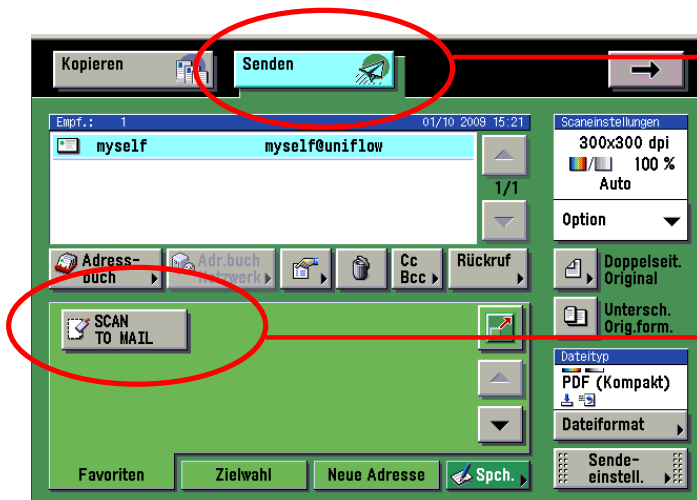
Kopieren

Senden

Empf.: 1 01/10 2009 15:21

myself myself@uniflow

1/1

Adressbuch

Adr.buch Netzwerk

Cc Bcc

Rückruf

SCAN TO MAIL

Favoriten

Zielwahl

Neue Adresse

Spch.

Scaneinstellungen

300x300 dpi

100 %

Auto

Option

Doppelseit. Original

Untersch. Orig.form.

Dateityp

PDF (Kompakt)

Dateiformat

Sendeeinstell.